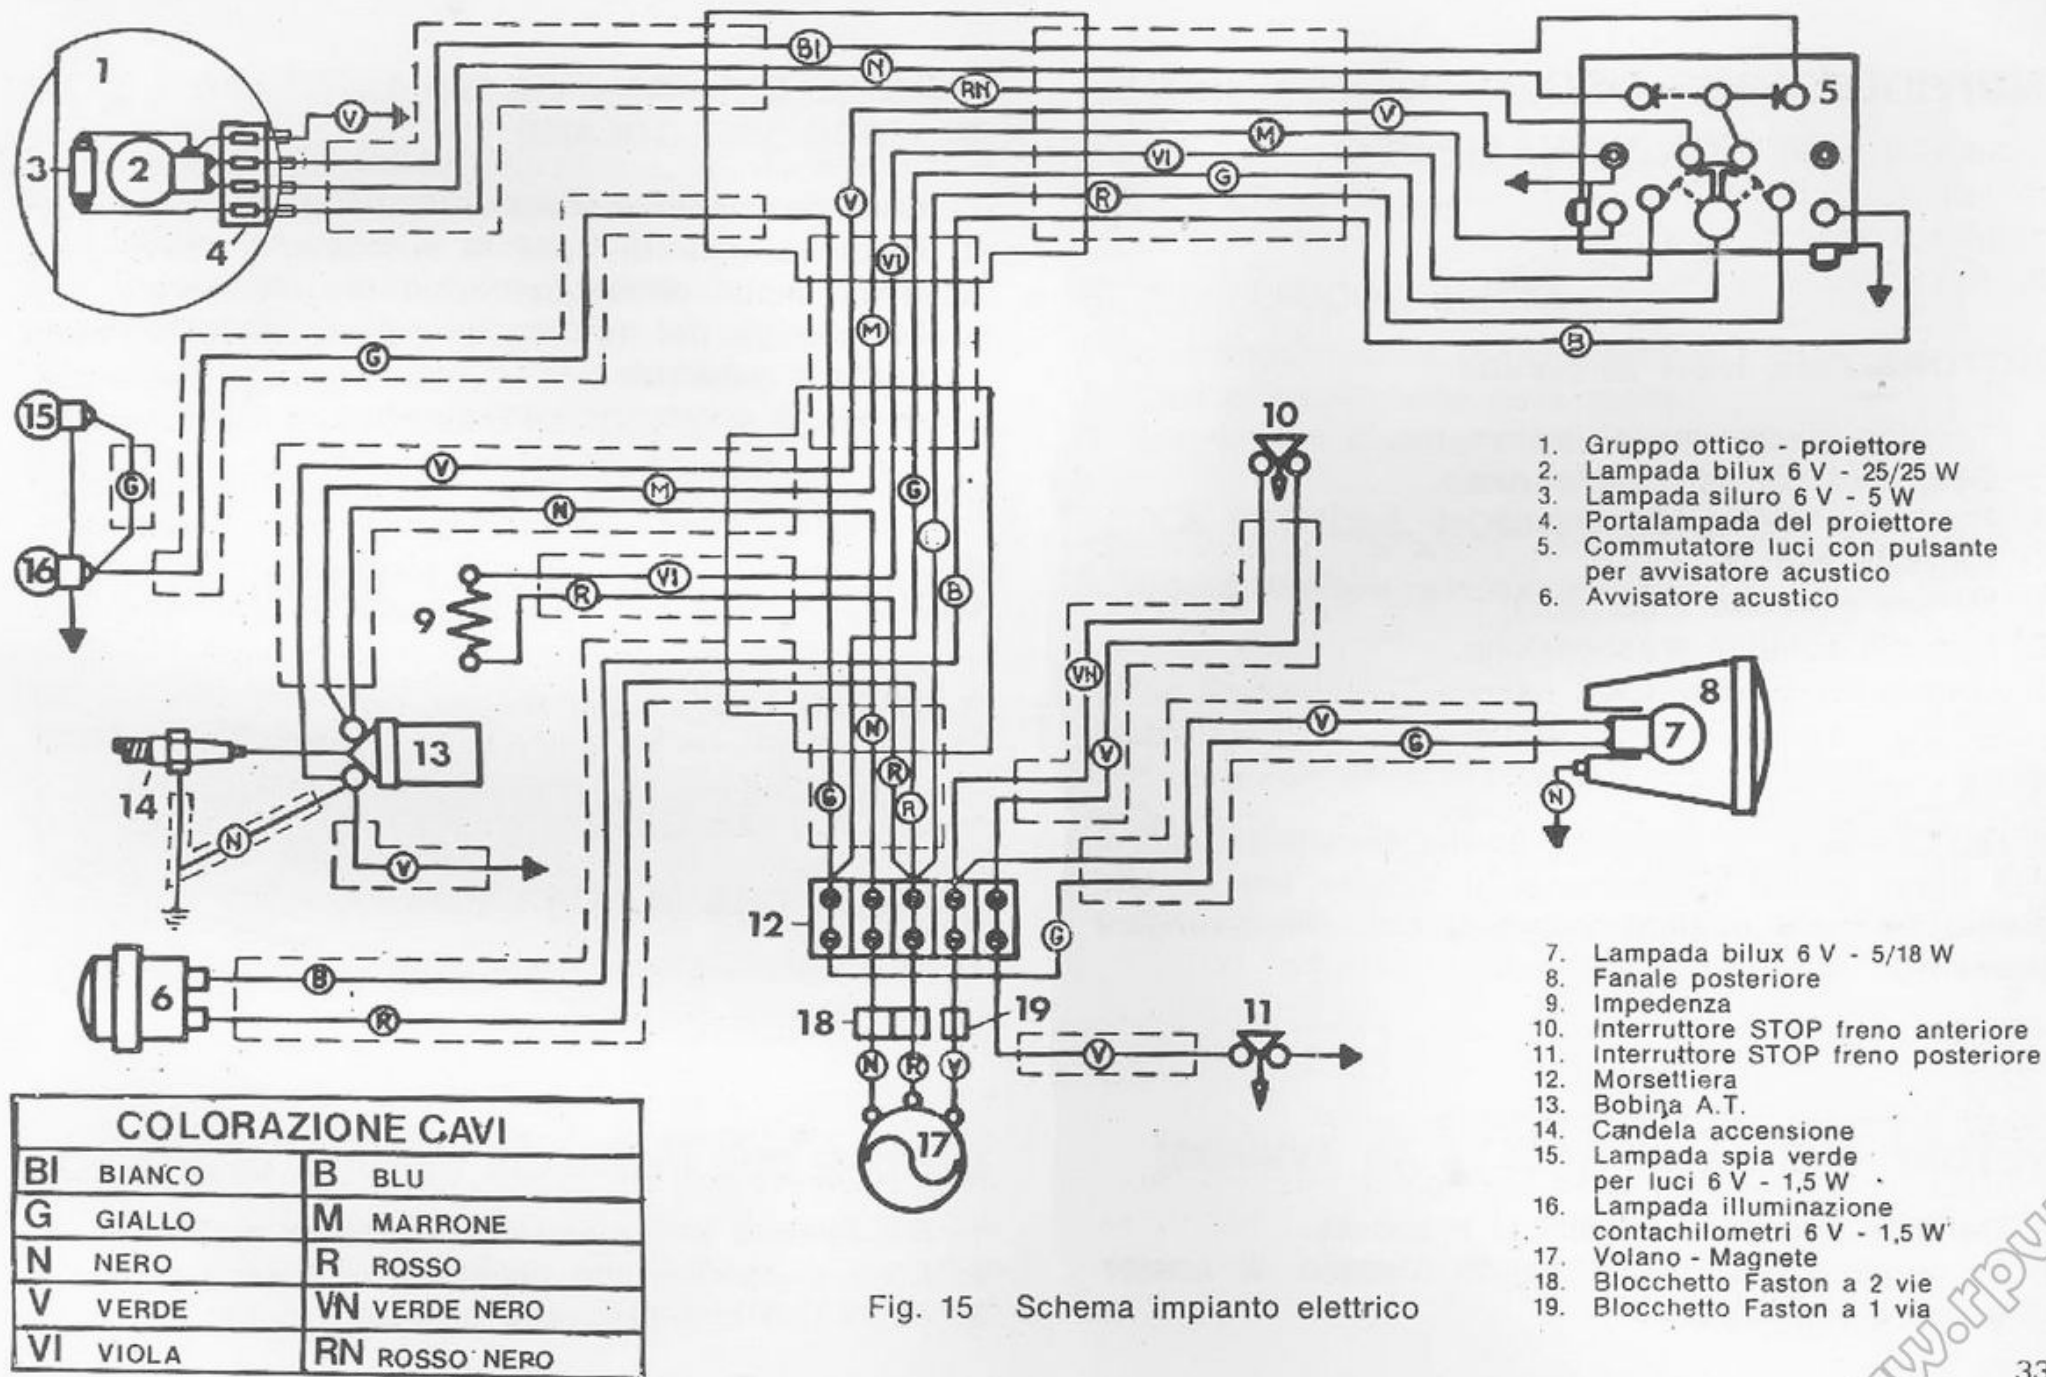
1
2
3
4
5
BI
N
RN
V
M
VI
G
R
V
VI
M
G
B
B
15
G
16
V
M
N
VI
R
9
10
VN
V
8
7
V
G
N
13
14
N
V
G
N
R
R
12
G
6
B
R
18
19
11
V
N
R
V
17

1. Gruppo ottico - proiettore
2. Lampada bilux 6 V - 25/25 W
3. Lampada siluro 6 V - 5 W
4. Portalampada del proiettore
5. Commutatore luci con pulsante per avvisatore acustico
6. Avvisatore acustico

7. Lampada bilux 6 V - 5/18 W
8. Fanale posteriore
9. Impedenza
10. Interruttore STOP freno anteriore
11. Interruttore STOP freno posteriore
12. Morsettiera
13. Bobina A.T.
14. Candela accensione
15. Lampada spia verde per luci 6 V - 1,5 W
16. Lampada illuminazione contachilometri 6 V - 1,5 W
17. Volano - Magnete
18. Blocchetto Faston a 2 vie
19. Blocchetto Faston a 1 via

| COLORAZIONE CAVI | |
|---|---|
| BI BIANCO | B BLU |
| G GIALLO | M MARRONE |
| N NERO | R ROSSO |
| V VERDE | VN VERDE NERO |
| VI VIOLA | RN ROSSO NERO |

Fig. 15 Schema impianto elettrico

33